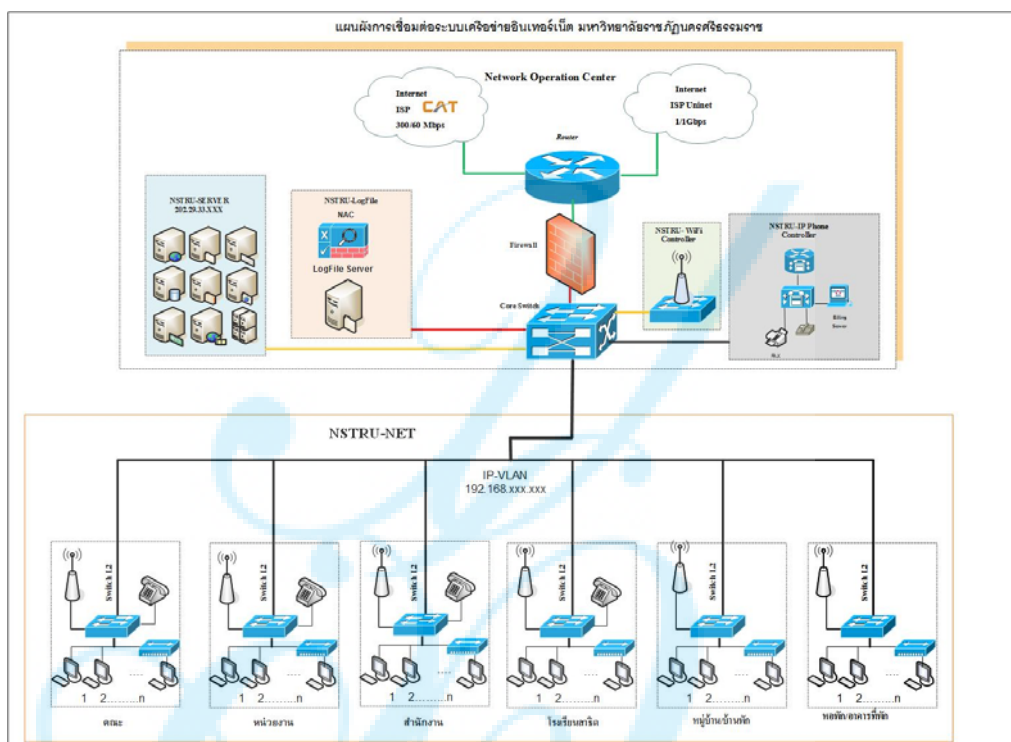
แผนผังการเชื่อมต่อระบบเครือข่ายอินเทอร์เน็ต มหาวิทยาลัยราชภัฏนครศรีธรรมราช

Network Operation Center

Internet
ISP CAT
300/60 Mbps

Internet
ISP Uninet
1/1Gbps

Router

NSTRU-SERVER
202.29.33.XXX

NSTRU-LogFile
NAC
LogFile Server

Firewall

NSTRU- WiFi Controller

NSTRU-IP Phone Controller

Billing Server

Core Switch

NSTRU-NET

IP-VLAN
192.168.xxx.xxx

Switch L2
1 2.........n
คณะ

Switch L2
1 2.........n
หน่วยงาน

Switch L2
1 2.........n
สำนักงาน

Switch L2
1 2.........n
โรงเรียนสาธิต

Switch L2
1 2.........n
หมู่บ้านบ้านพัก

Switch L2
1 2.........n
หอพัก/อาคารที่พัก